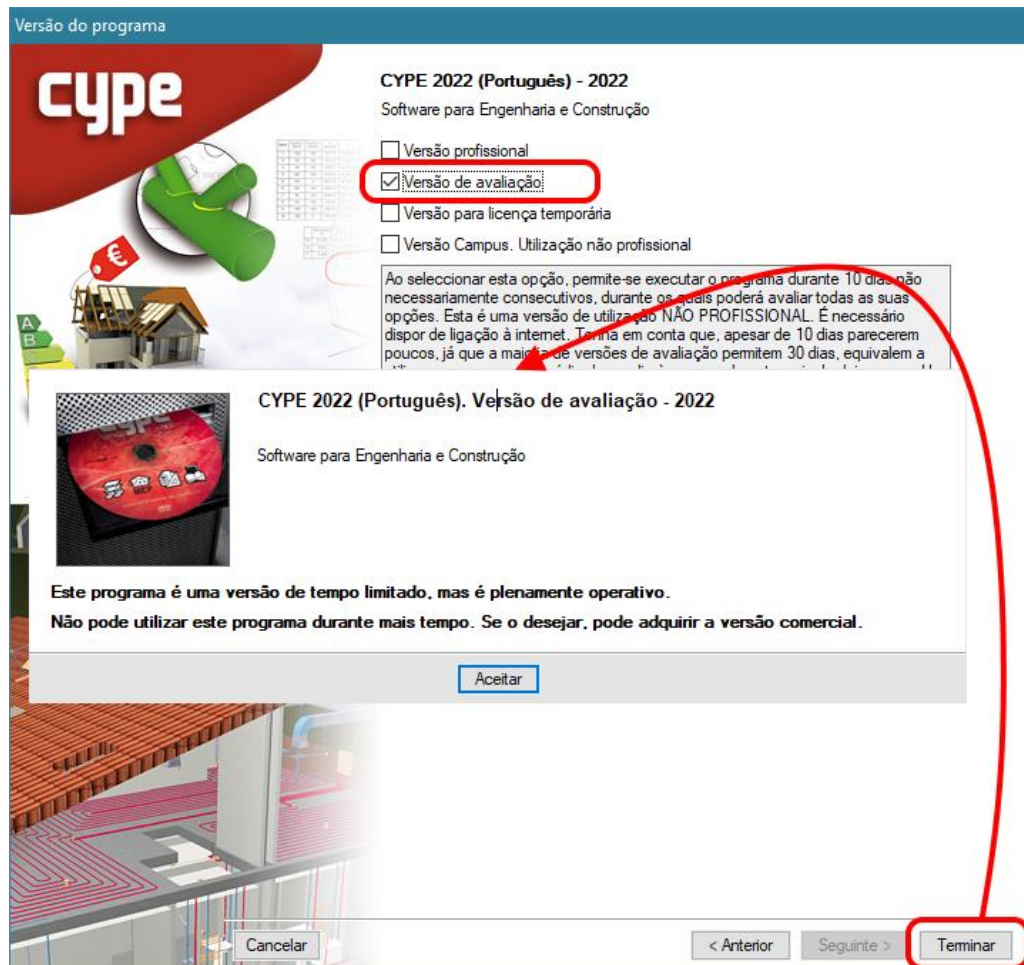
Versão do programa

cype

CYPE 2022 (Português) - 2022

Software para Engenharia e Construção

Versão profissional

Versão de avaliação

Versão para licença temporária

Versão Campus. Utilização não profissional

Ao seleccionar esta opção, permite-se executar o programa durante 10 dias não necessariamente consecutivos, durante os quais poderá avaliar todas as suas opções. Esta é uma versão de utilização NÃO PROFISSIONAL. É necessário dispor de ligação à internet. Tenha em conta que, apesar de 10 dias parecerem poucos, já que a maioria de versões de avaliação permitem 30 dias, equivalem a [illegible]

CYPE 2022 (Português). Versão de avaliação - 2022

Software para Engenharia e Construção

Este programa é uma versão de tempo limitado, mas é plenamente operativo.

Não pode utilizar este programa durante mais tempo. Se o desejar, pode adquirir a versão comercial.

Aceitar

Cancelar

< Anterior

Seguinte >

Terminar